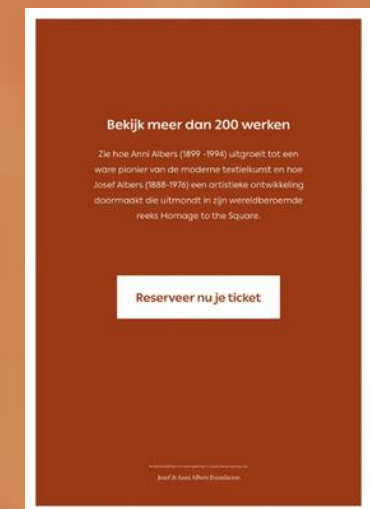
Bekijk meer dan 200 werken

Zie hoe Anni Albers (1899 -1994) uitgroeit tot een ware pionier van de moderne textielkunst en hoe Josef Albers (1888-1976) een artistieke ontwikkeling doormaakt die uitmondt in zijn wereldberoemde reeks Homage to the Square.

Reserveer nu je ticket

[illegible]

Josef & Anni Albers Foundation